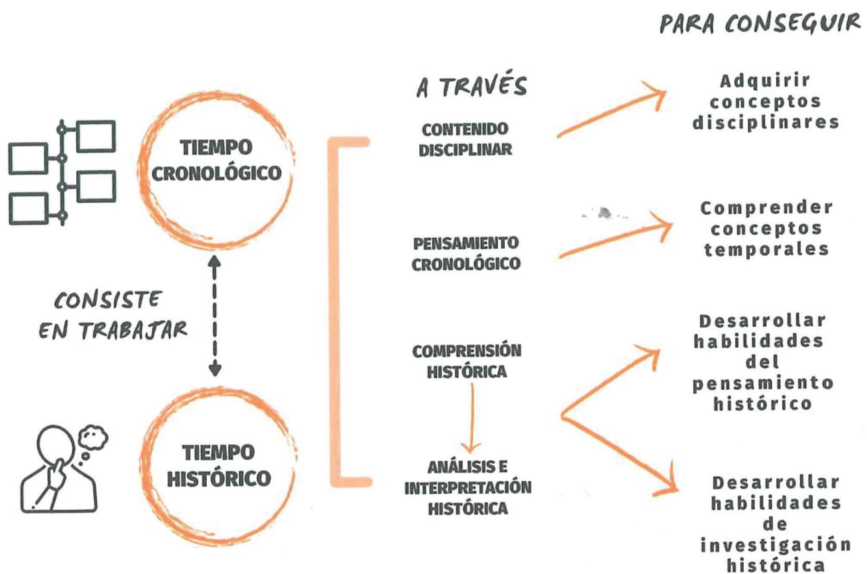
PARA CONSEGUIR

A TRAVÉS

TIEMPO CRONOLÓGICO

CONSISTE EN TRABAJAR

TIEMPO HISTÓRICO

CONTENIDO DISCIPLINAR

PENSAMIENTO CRONOLÓGICO

COMPRENSIÓN HISTÓRICA

ANÁLISIS E INTERPRETACIÓN HISTÓRICA

Adquirir conceptos disciplinares

Comprender conceptos temporales

Desarrollar habilidades del pensamiento histórico

Desarrollar habilidades de investigación histórica